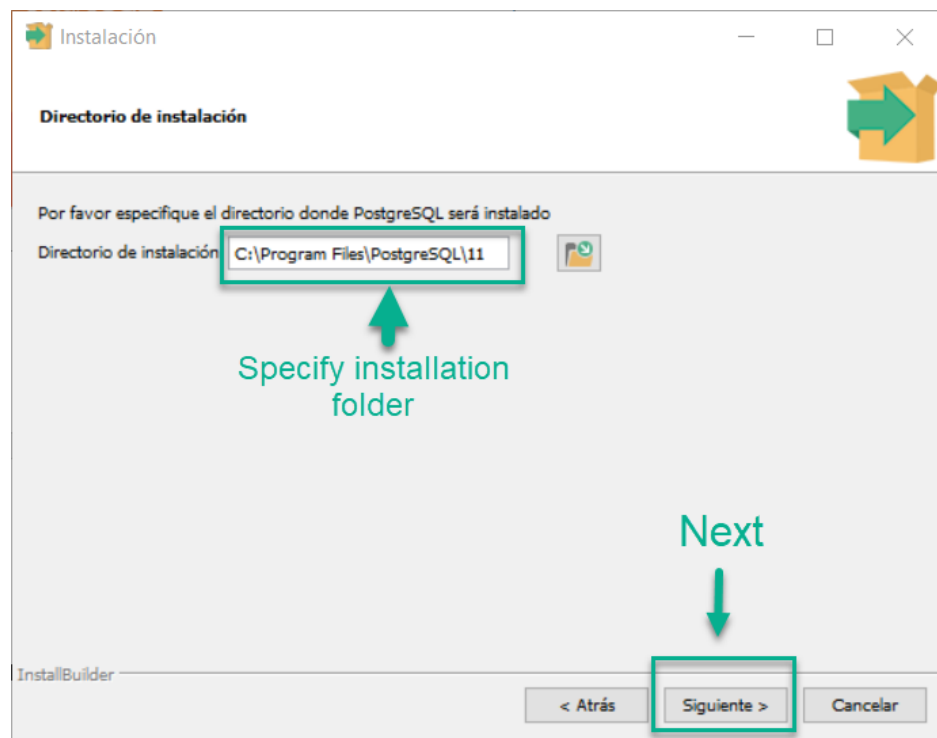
Instalación

Directorio de instalación

Por favor especifique el directorio donde PostgreSQL será instalado

Directorio de instalación C:\Program Files\PostgreSQL\11

Specify installation folder

Next

InstallBuilder

< Atrás

Siguiente >

Cancelar